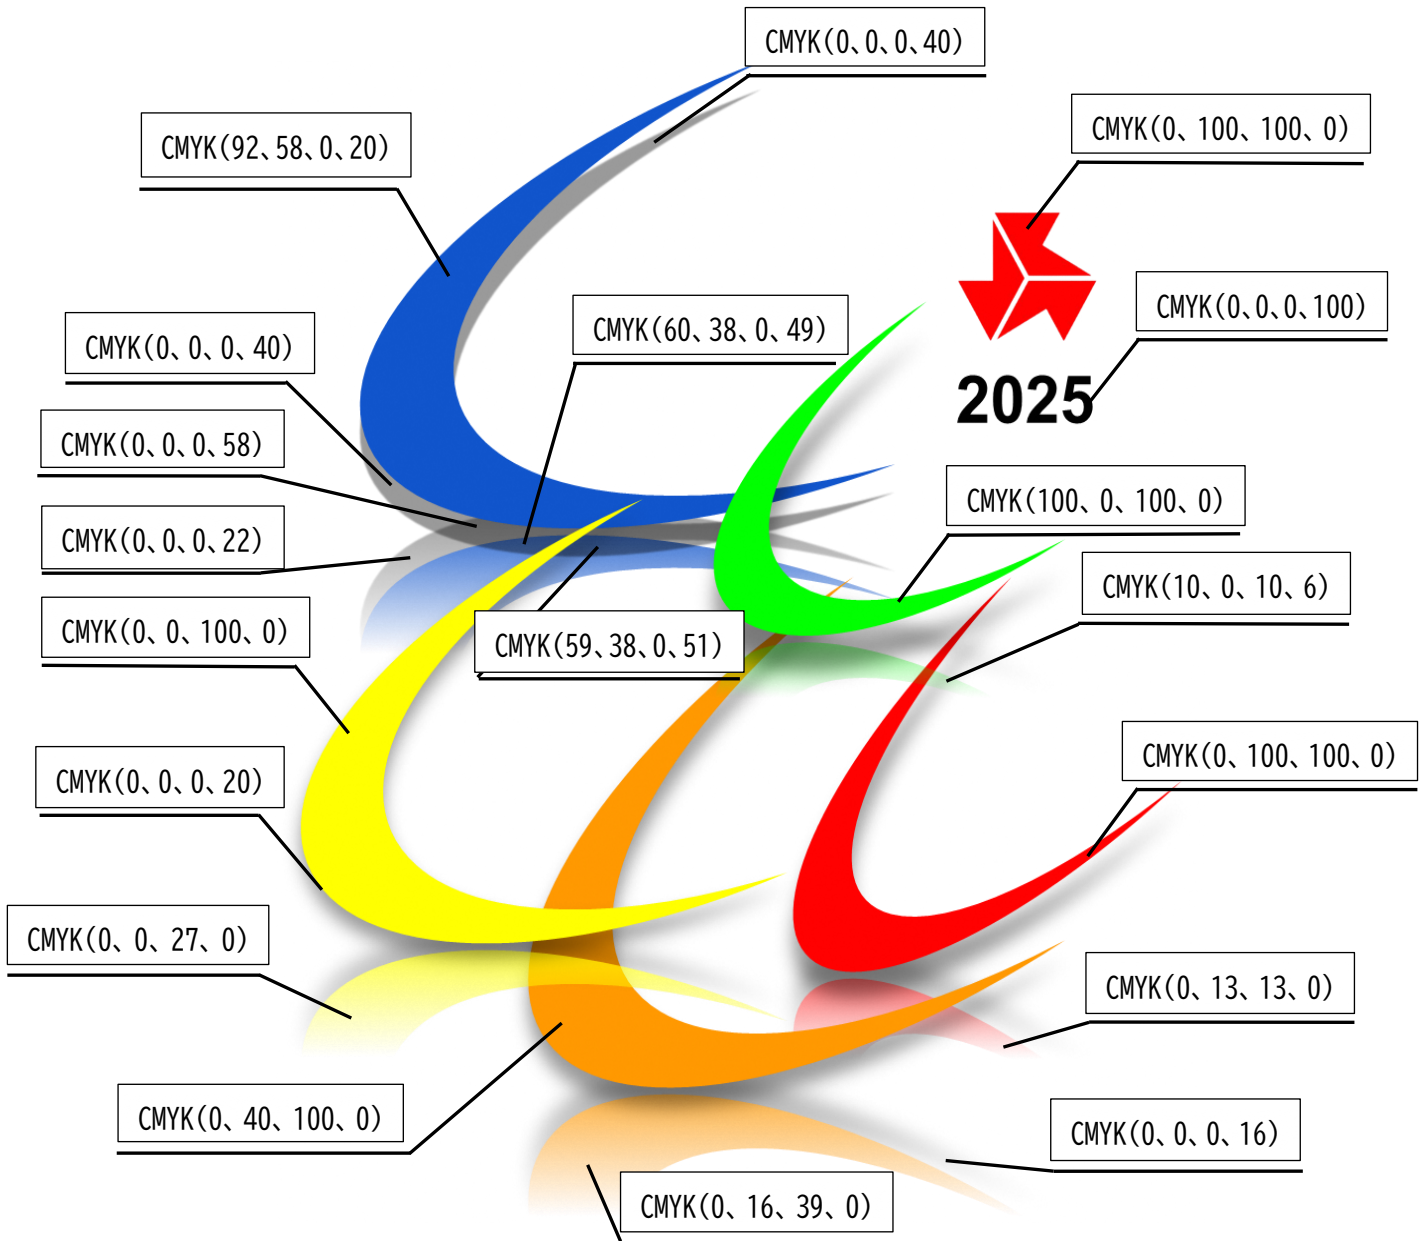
CMYK(0、0、0、40)

CMYK(92、58、0、20)

CMYK(0、100、100、0)

CMYK(0、0、0、100)

2025

CMYK(0、0、0、40)

CMYK(60、38、0、49)

CMYK(0、0、0、58)

CMYK(0、0、0、22)

CMYK(100、0、100、0)

CMYK(10、0、10、6)

CMYK(0、0、100、0)

CMYK(59、38、0、51)

CMYK(0、100、100、0)

CMYK(0、0、0、20)

CMYK(0、0、27、0)

CMYK(0、13、13、0)

CMYK(0、40、100、0)

CMYK(0、0、0、16)

CMYK(0、16、39、0)